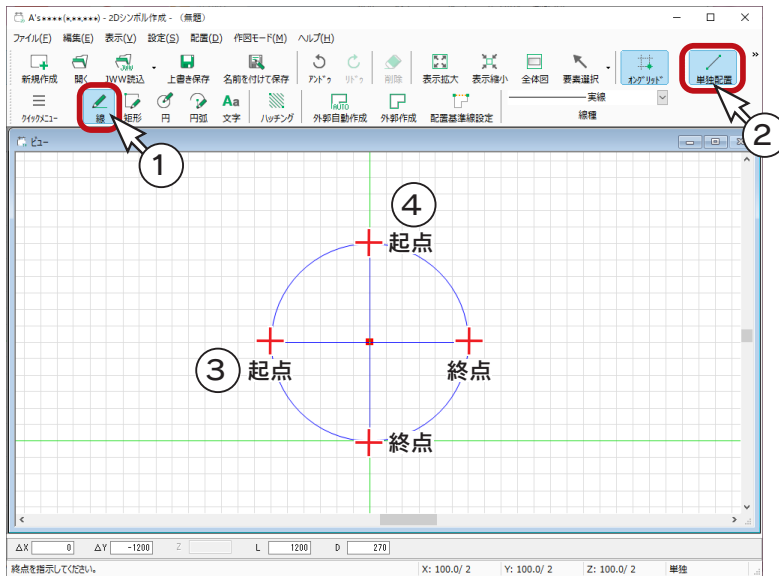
A's★★★★(★,★★,★★★) - 2Dシンボル作成 - (無題)

ファイル(F) 編集(E) 表示(V) 設定(S) 配置(D) 作図モード(M) ヘルプ(H)

新規作成 開く JWW読込 上書き保存 名前を付けて保存 アンドゥ リドゥ 削除 表示拡大 表示縮小 全体図 要素選択 オングリッド 単独配置

クイックメニュー 線 矩形 円 円弧 文字 ハッチング 外郭自動作成 外郭作成 配置基準線設定 実線 線種

ビュー

④ 起点

③ 起点 終点

終点

① ②

ΔX 0 ΔY -1200 Z L 1200 D 270

終点を指示してください。 X: 100.0/ 2 Y: 100.0/ 2 Z: 100.0/ 2 単独